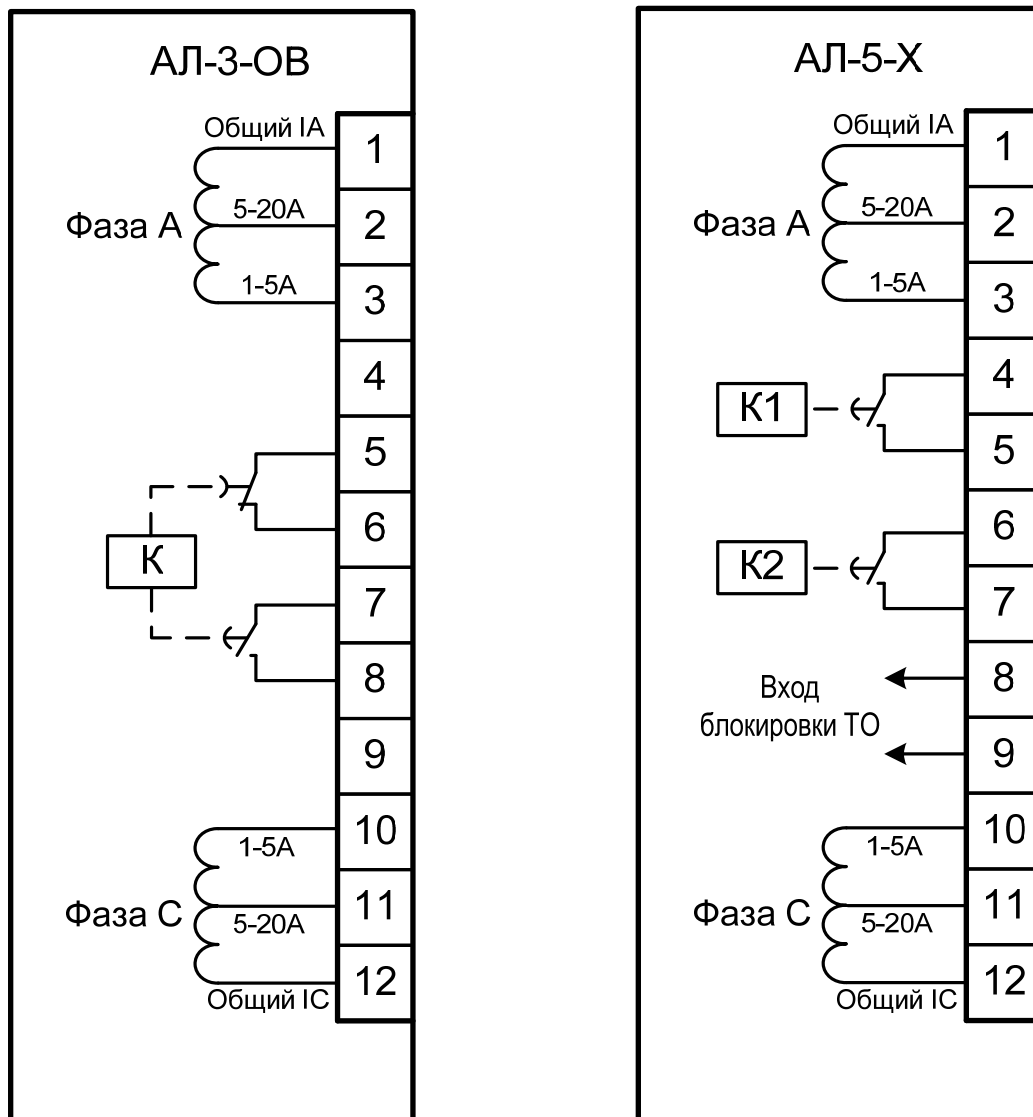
АЛ-3-ОВ

Общий IA
1
Фаза А
5-20А
2
1-5А
3
4
5
К
6
7
8
9
1-5А
10
Фаза С
5-20А
11
Общий IC
12

АЛ-5-Х

Общий IA
1
Фаза А
5-20А
2
1-5А
3
4
К1
5
6
К2
7
Вход блокировки ТО
8
9
1-5А
10
Фаза С
5-20А
11
Общий IC
12